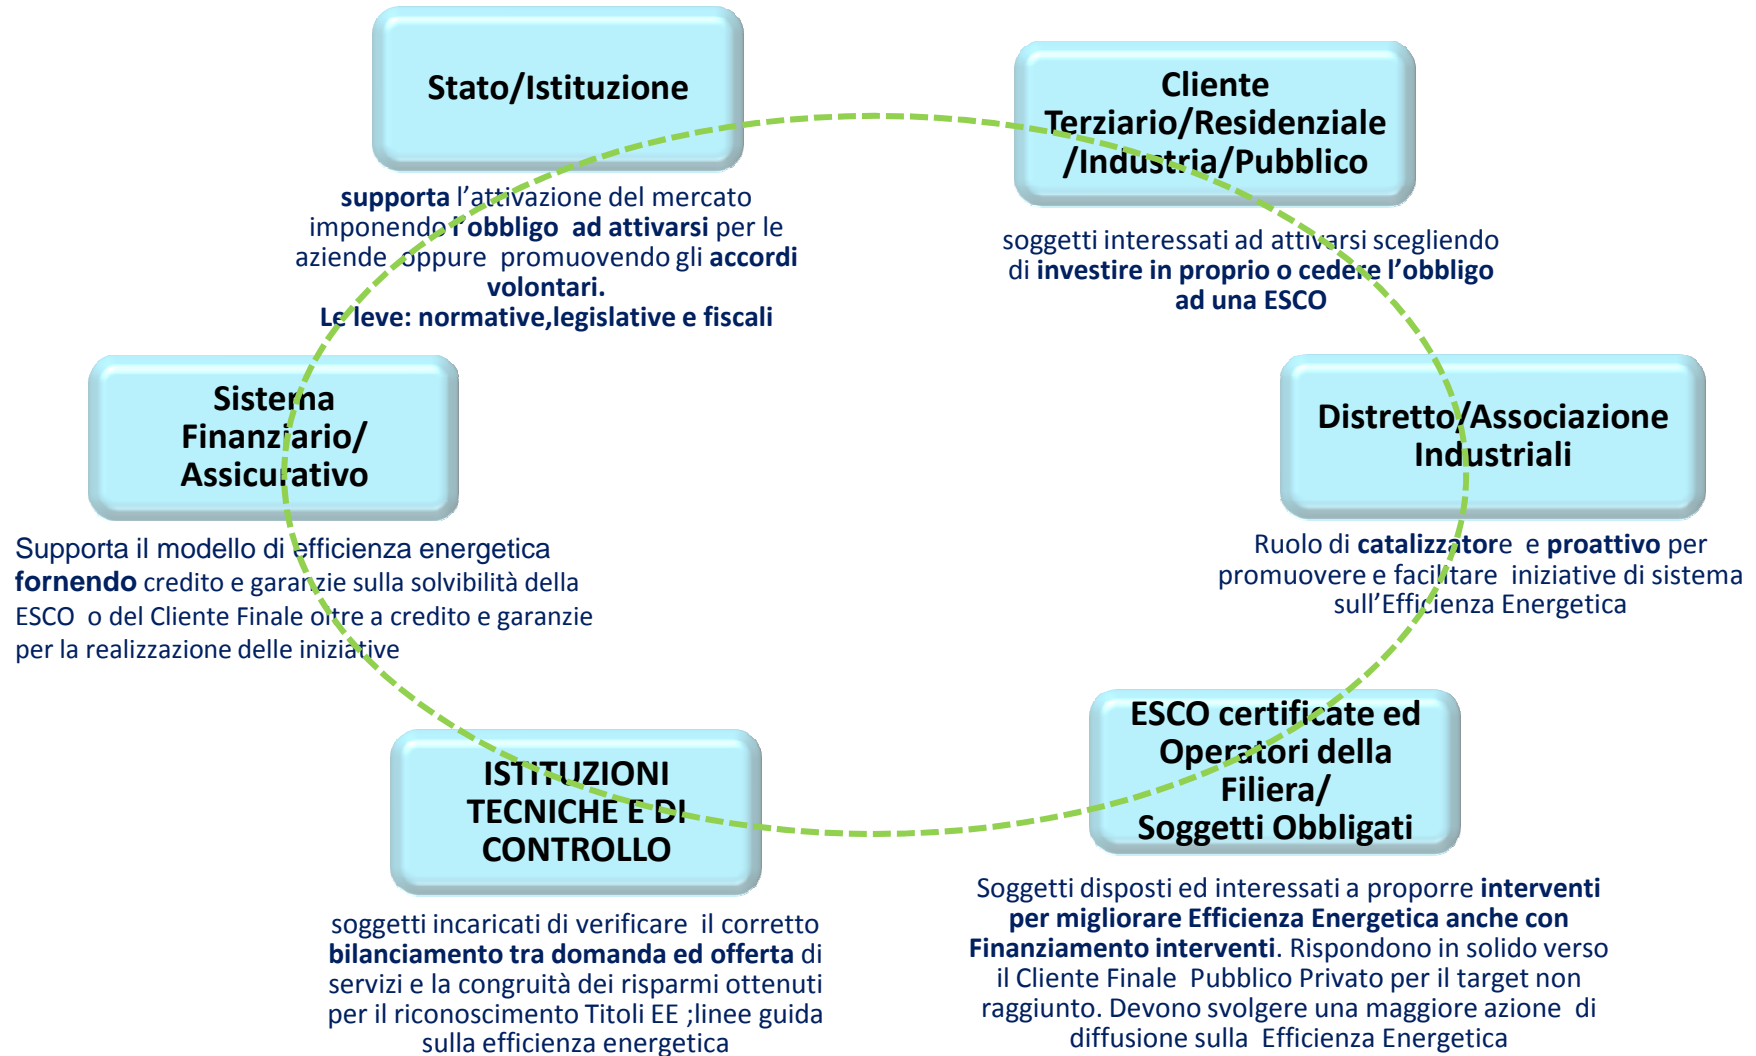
Stato/Istituzione

supporta l'attivazione del mercato imponendo l'obbligo ad attivarsi per le aziende oppure promuovendo gli accordi volontari.
Le leve: normative,legislative e fiscali

Cliente Terziario/Residenziale /Industria/Pubblico

soggetti interessati ad attivarsi scegliendo di investire in proprio o cedere l'obbligo ad una ESCO

Sistema Finanziario/ Assicurativo

Supporta il modello di efficienza energetica fornendo credito e garanzie sulla solvibilità della ESCO o del Cliente Finale oltre a credito e garanzie per la realizzazione delle iniziative

Distretto/Associazione Industriali

Ruolo di catalizzatore e proattivo per promuovere e facilitare iniziative di sistema sull'Efficienza Energetica

ESCO certificate ed Operatori della Filiera/ Soggetti Obbligati

Soggetti disposti ed interessati a proporre interventi per migliorare Efficienza Energetica anche con Finanziamento interventi. Rispondono in solido verso il Cliente Finale Pubblico Privato per il target non raggiunto. Devono svolgere una maggiore azione di diffusione sulla Efficienza Energetica

ISTITUZIONI TECNICHE E DI CONTROLLO

soggetti incaricati di verificare il corretto bilanciamento tra domanda ed offerta di servizi e la congruità dei risparmi ottenuti per il riconoscimento Titoli EE ;linee guida sulla efficienza energetica